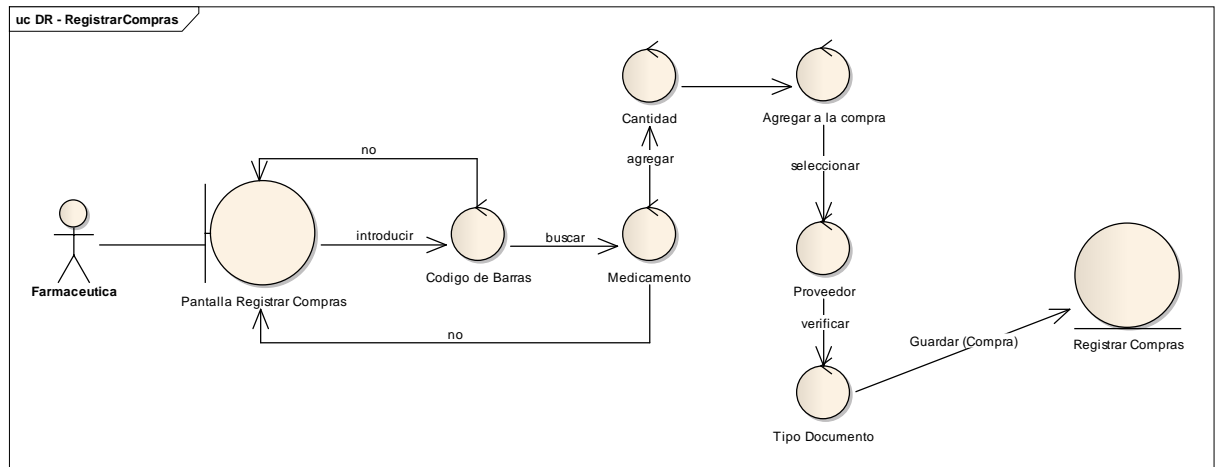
uc DR - RegistrarCompras

Cantidad

Agregar a la compra

no

agregar

seleccionar

introducir

buscar

Farmaceutica

Pantalla Registrar Compras

Codigo de Barras

Medicamento

Proveedor

verificar

no

Guardar (Compra)

Registrar Compras

Tipo Documento